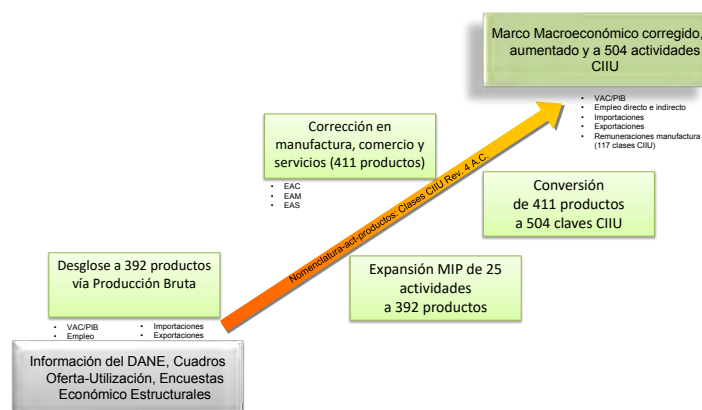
Marco Macroeconómico corregido, aumentado y a 504 actividades CIIU

- VAC/PIB
- Empleo directo e indirecto
- Importaciones
- Exportaciones
- Remuneraciones manufactura (117 clases CIIU)

Corrección en manufactura, comercio y servicios (411 productos)

- EAC
- EAM
- EAS

Nomenclatura-act-productos: Clases CIIU Rev. 4 A.C.

Conversión de 411 productos a 504 claves CIIU

Desglose a 392 productos vía Producción Bruta

- VAC/PIB
- Empleo
- Importaciones
- Exportaciones

Expansión MIP de 25 actividades a 392 productos

Información del DANE, Cuadros Oferta-Utilización, Encuestas Económico Estructurales